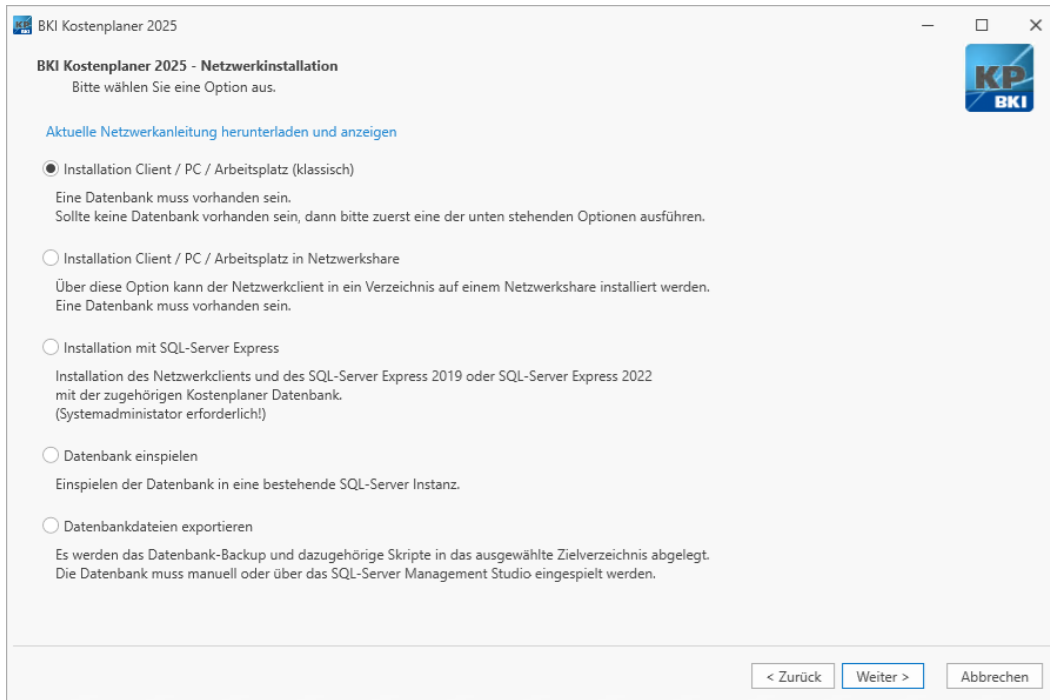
BKI Kostenplaner 2025

BKI Kostenplaner 2025 - Netzwerkinstallation
Bitte wählen Sie eine Option aus.

KP BKI

Aktuelle Netzwerkanleitung herunterladen und anzeigen

Installation Client / PC / Arbeitsplatz (klassisch)

Eine Datenbank muss vorhanden sein.
Sollte keine Datenbank vorhanden sein, dann bitte zuerst eine der unten stehenden Optionen ausführen.

Installation Client / PC / Arbeitsplatz in Netzwerkshare

Über diese Option kann der Netzwerkclient in ein Verzeichnis auf einem Netzwerkshare installiert werden.
Eine Datenbank muss vorhanden sein.

Installation mit SQL-Server Express

Installation des Netzwerkclients und des SQL-Server Express 2019 oder SQL-Server Express 2022
mit der zugehörigen Kostenplaner Datenbank.
(Systemadministator erforderlich!)

Datenbank einspielen

Einspielen der Datenbank in eine bestehende SQL-Server Instanz.

Datenbankdateien exportieren

Es werden das Datenbank-Backup und dazugehörige Skripte in das ausgewählte Zielverzeichnis abgelegt.
Die Datenbank muss manuell oder über das SQL-Server Management Studio eingespielt werden.

< Zurück
Weiter >
Abbrechen